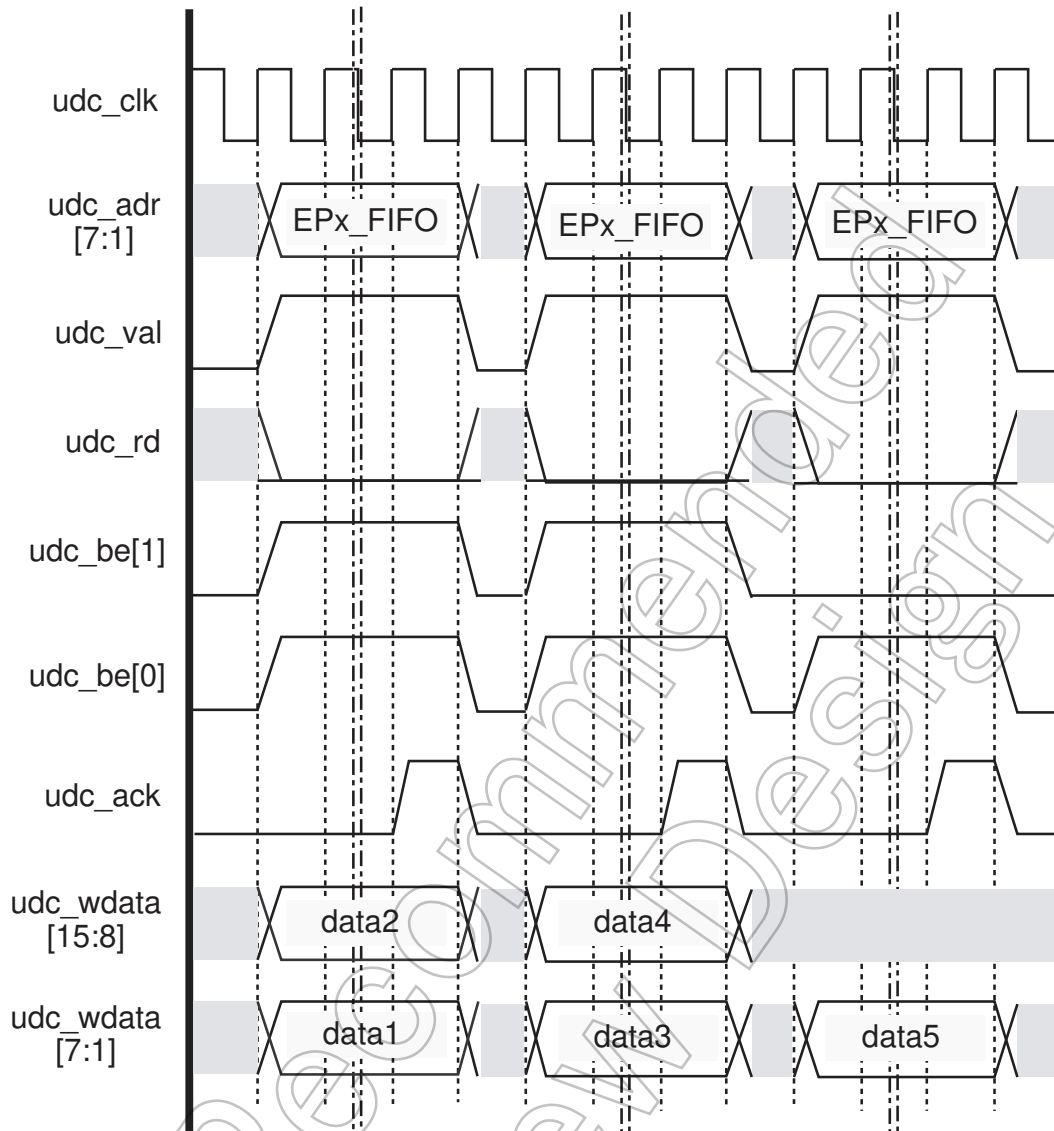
udc_clk

udc_adr [7:1]

EPx_FIFO

EPx_FIFO

EPx_FIFO

udc_val

udc_rd

udc_be[1]

udc_be[0]

udc_ack

udc_wdata [15:8]

data2

data4

udc_wdata [7:1]

data1

data3

data5

Not Recommended for New Design